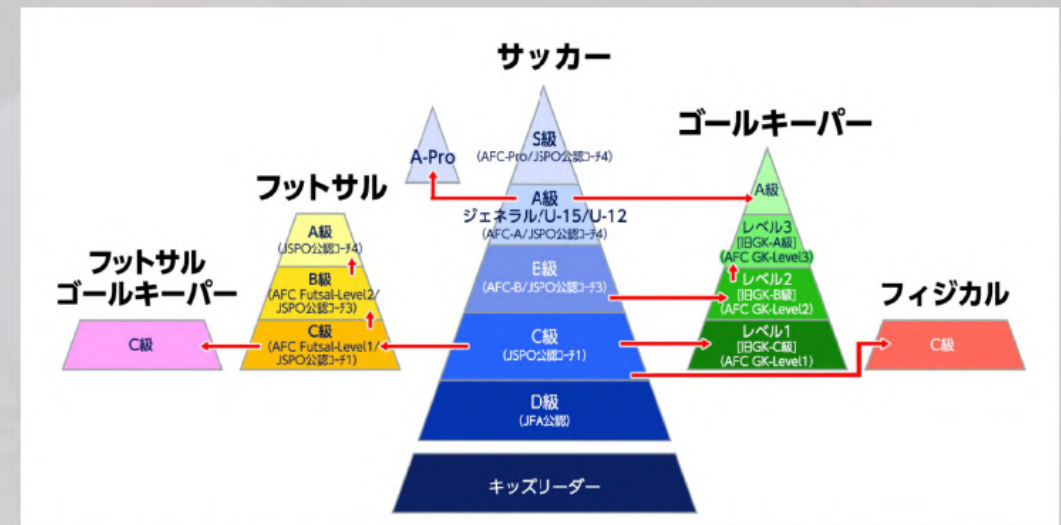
サッカー

S級
(AFC-Pro/JSPO公認コーチ4)

A級
ジェネラル/U-15/U-12
(AFC-A/JSPO公認コーチ4)

B級
(AFC-B/JSPO公認コーチ3)

C級
(JSPO公認コーチ1)

D級
(JFA公認)

キッズリーダー

A-Pro

フットサル

A級
(JSPO公認コーチ4)

B級
(AFC Futsal-Level2/JSPO公認コーチ3)

C級
(AFC Futsal-Level1/JSPO公認コーチ1)

フットサル
ゴールキーパー

C級

ゴールキーパー

A級

レベル3
[旧GK-A級]
(AFC GK-Level3)

レベル2
[旧GK-B級]
(AFC GK-Level2)

レベル1
[旧GK-C級]
(AFC GK-Level1)

フィジカル

C級